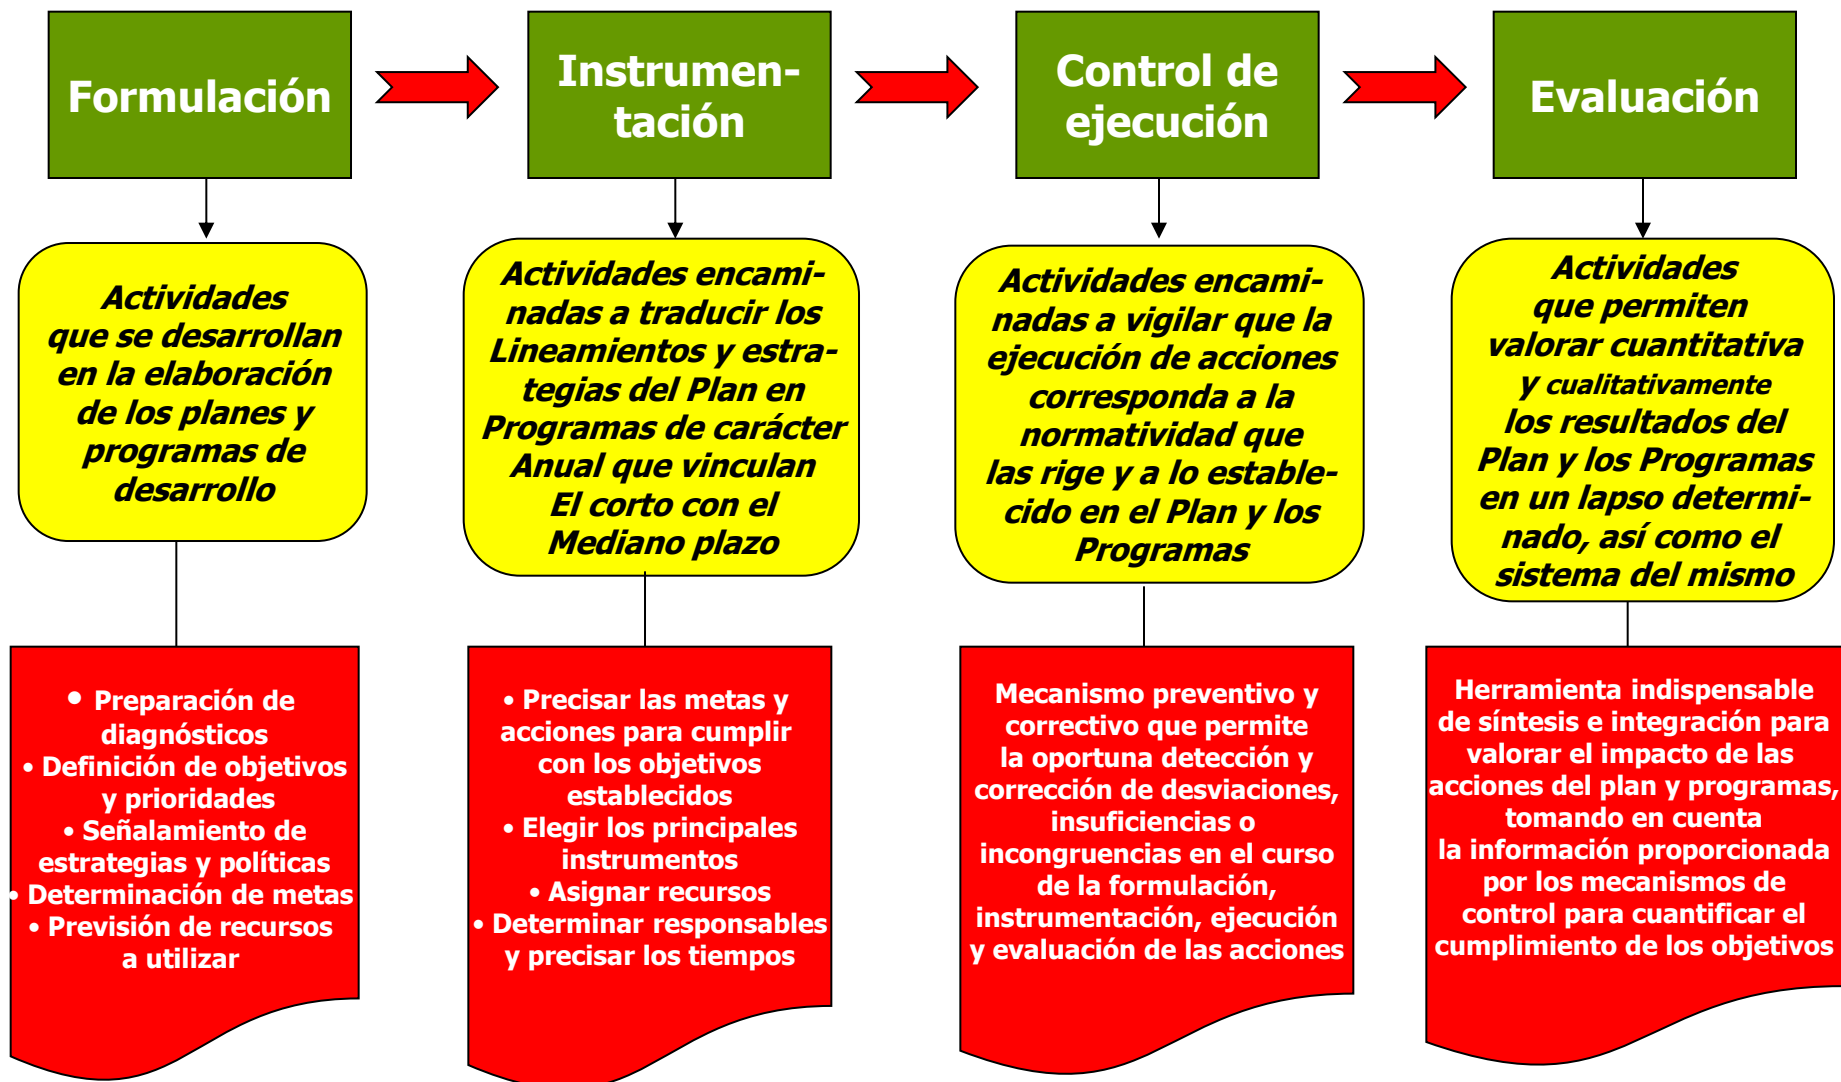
Formulación

Instrumentación

Control de ejecución

Evaluación

Actividades que se desarrollan en la elaboración de los planes y programas de desarrollo

Actividades encaminadas a traducir los Lineamientos y estrategias del Plan en Programas de carácter Anual que vinculan El corto con el Mediano plazo

Actividades encaminadas a vigilar que la ejecución de acciones corresponda a la normatividad que las rige y a lo establecido en el Plan y los Programas

Actividades que permiten valorar cuantitativa y cualitativamente los resultados del Plan y los Programas en un lapso determinado, así como el sistema del mismo

• Preparación de diagnósticos
• Definición de objetivos y prioridades
• Señalamiento de estrategias y políticas
• Determinación de metas
• Previsión de recursos a utilizar

• Precisar las metas y acciones para cumplir con los objetivos establecidos
• Elegir los principales instrumentos
• Asignar recursos
• Determinar responsables y precisar los tiempos

Mecanismo preventivo y correctivo que permite la oportuna detección y corrección de desviaciones, insuficiencias o incongruencias en el curso de la formulación, instrumentación, ejecución y evaluación de las acciones

Herramienta indispensable de síntesis e integración para valorar el impacto de las acciones del plan y programas, tomando en cuenta la información proporcionada por los mecanismos de control para cuantificar el cumplimiento de los objetivos